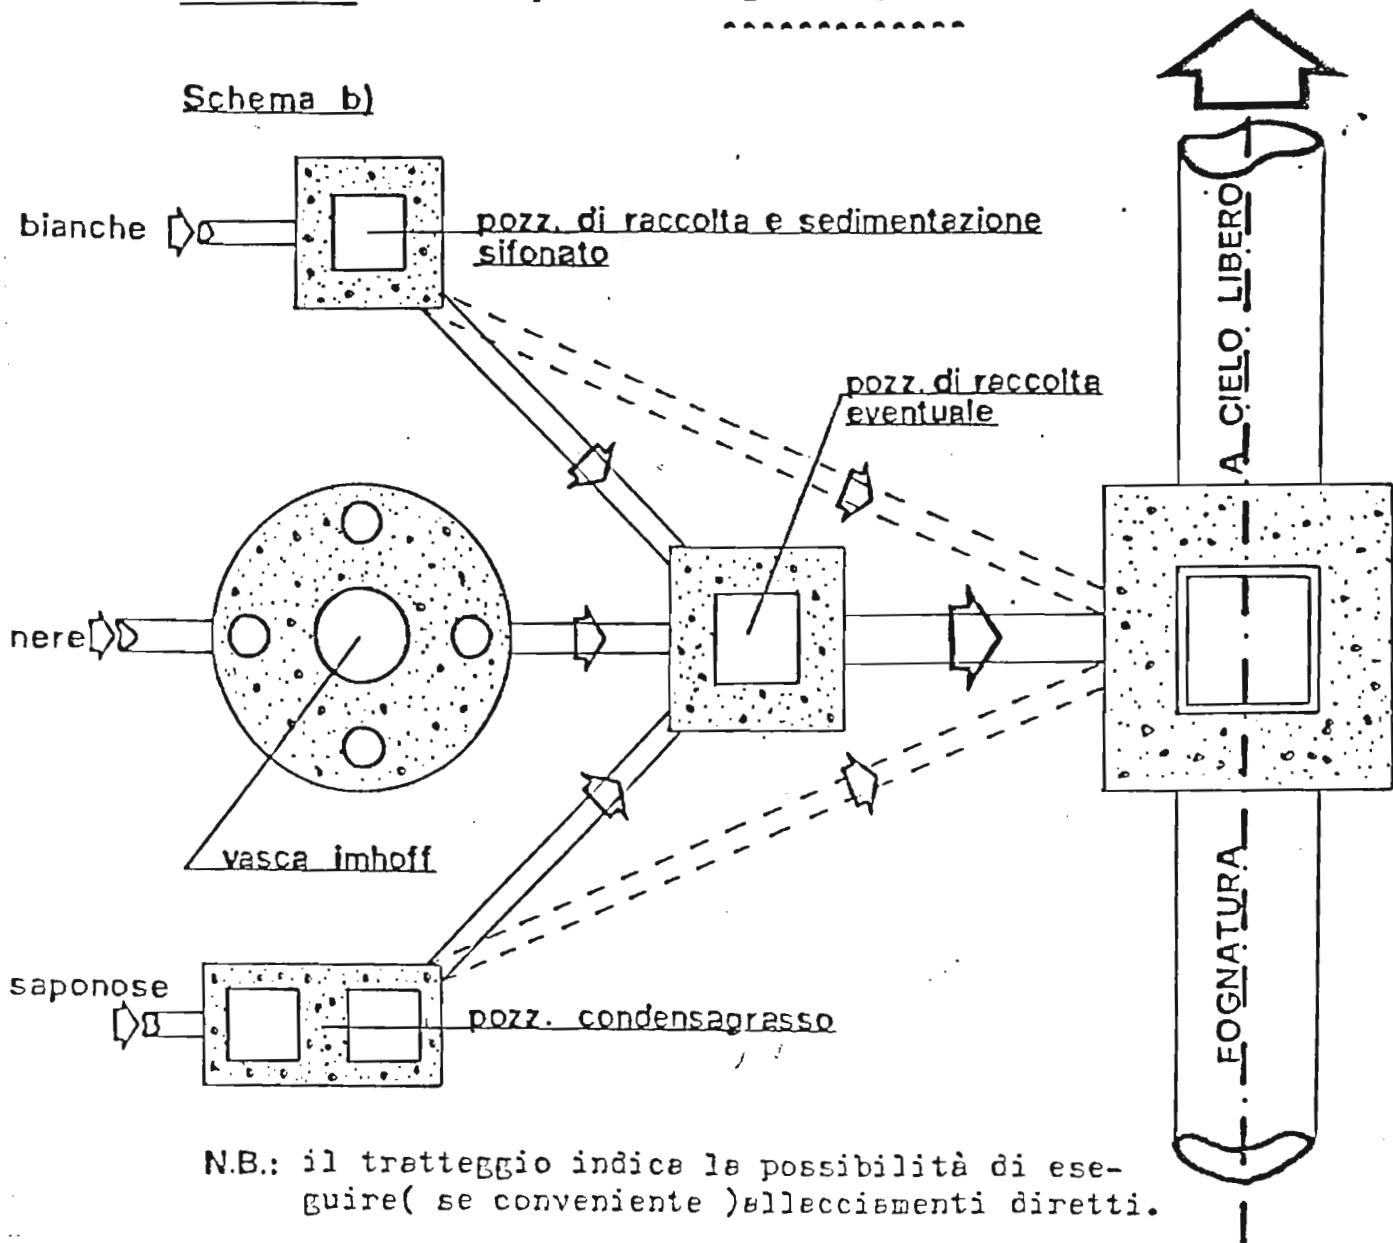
Schema b)

bianche

pozz. di raccolta e sedimentazione sifonato

A CIELO LIBERO

pozz. di raccolta eventuale

nere

vasca imhoff

FOGNATURA

saponose

pozz. condensagrasso

N.B.: il tratteggio indica la possibilità di eseguire( se conveniente )allacciamenti diretti.